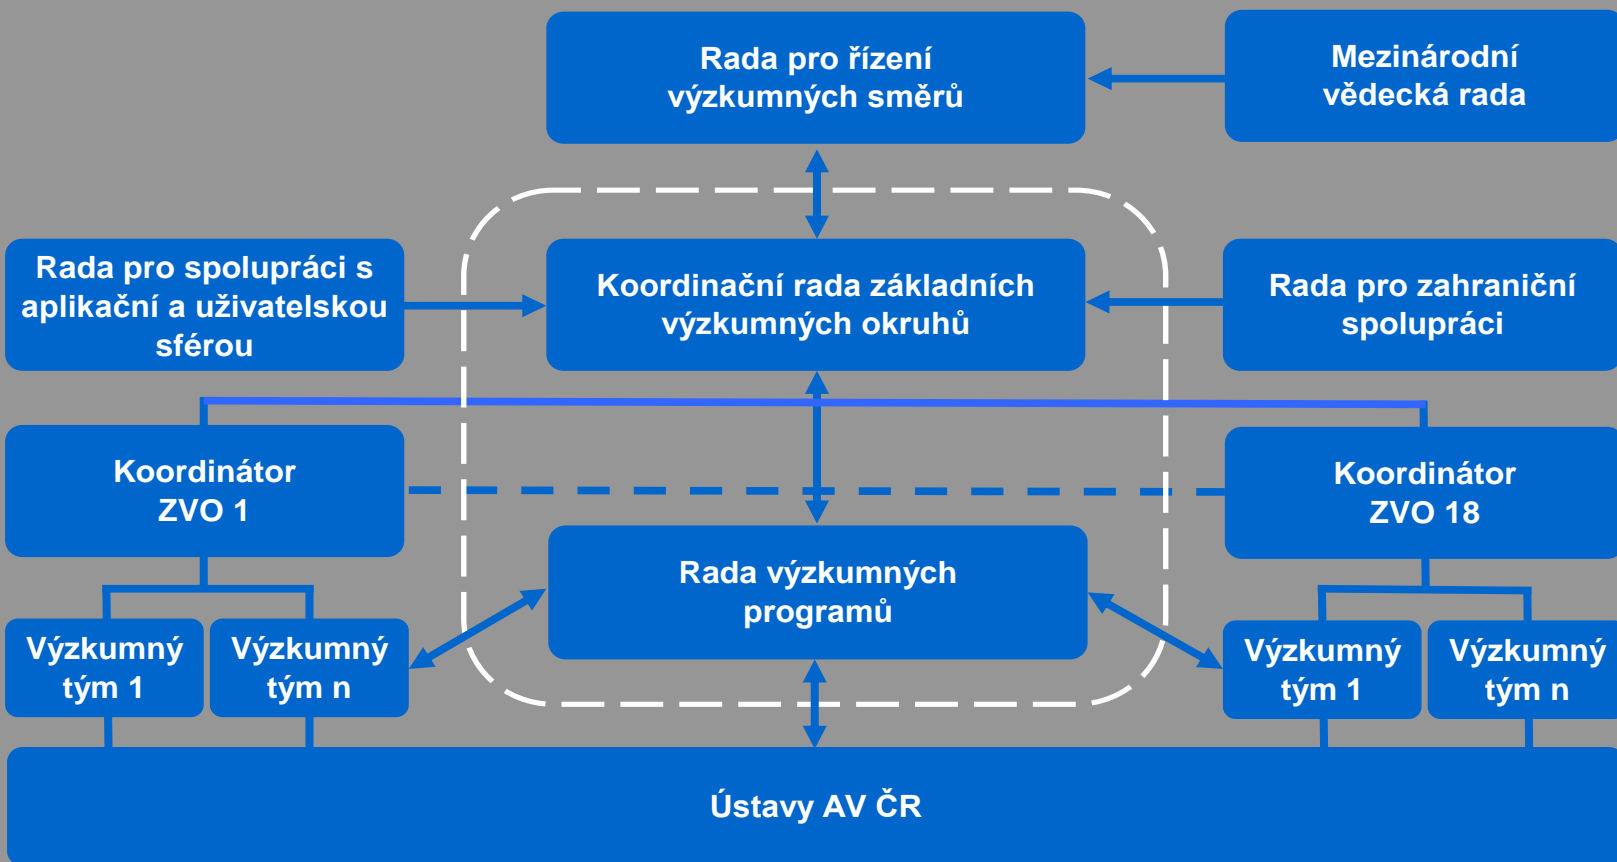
Rada pro řízení výzkumných směrů

Mezinárodní vědecká rada

Rada pro spolupráci s aplikační a uživatelskou sférou

Koordinační rada základních výzkumných okruhů

Rada pro zahraniční spolupráci

Koordinátor ZVO 1

Koordinátor ZVO 18

Rada výzkumných programů

Výzkumný tým 1

Výzkumný tým n

Výzkumný tým 1

Výzkumný tým n

Ústavy AV ČR